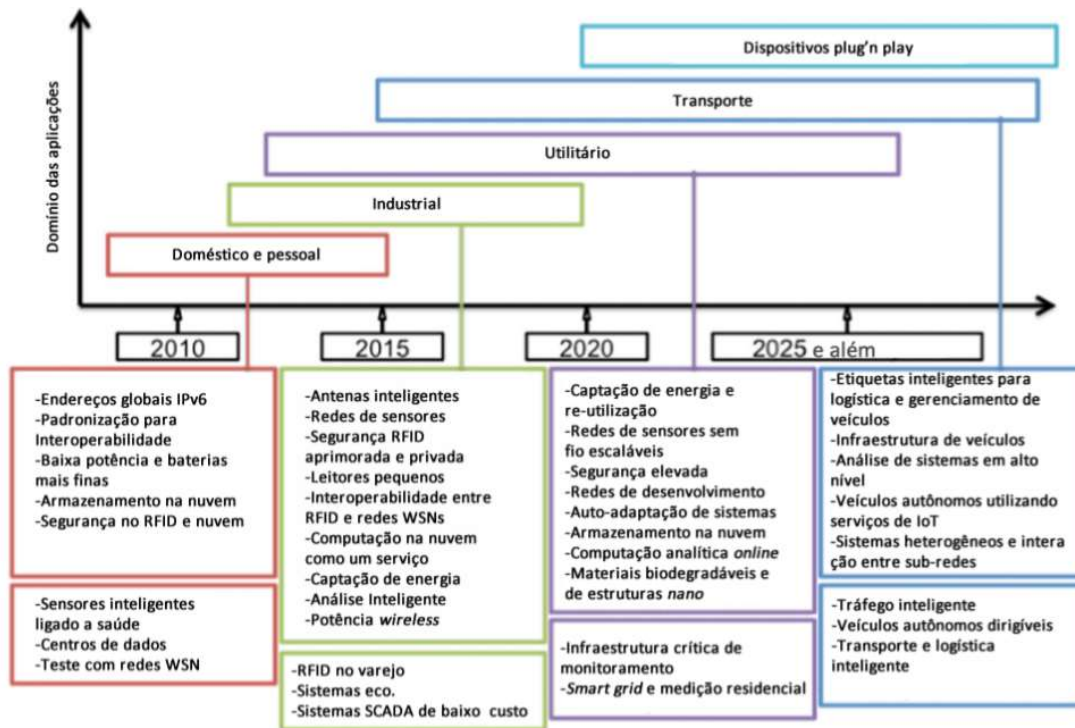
Dispositivos plug'n play

Transporte

Utilitário

Industrial

Doméstico e pessoal

Domínio das aplicações

2010

2015

2020

2025 e além

-Endereços globais IPv6
-Padronização para Interoperabilidade
-Baixa potência e baterias mais finas
-Armazenamento na nuvem
-Segurança no RFID e nuvem

-Sensores inteligentes ligado a saúde
-Centros de dados
-Teste com redes WSN

-Antenas inteligentes
-Redes de sensores
-Segurança RFID aprimorada e privada
-Leitores pequenos
-Interoperabilidade entre RFID e redes WSNs
-Computação na nuvem como um serviço
-Captação de energia
-Análise Inteligente
-Potência *wireless*

-RFID no varejo
-Sistemas eco.
-Sistemas SCADA de baixo custo

-Captação de energia e re-utilização
-Redes de sensores sem fio escaláveis
-Segurança elevada
-Redes de desenvolvimento
-Auto-adaptação de sistemas
-Armazenamento na nuvem
-Computação analítica *online*
-Materiais biodegradáveis e de estruturas *nano*

-Infraestrutura crítica de monitoramento
-*Smart grid* e medição residencial

-Etiquetas inteligentes para logística e gerenciamento de veículos
-Infraestrutura de veículos
-Análise de sistemas em alto nível
-Veículos autônomos utilizando serviços de IoT
-Sistemas heterogêneos e interação entre sub-redes

-Tráfego inteligente
-Veículos autônomos dirigíveis
-Transporte e logística inteligente